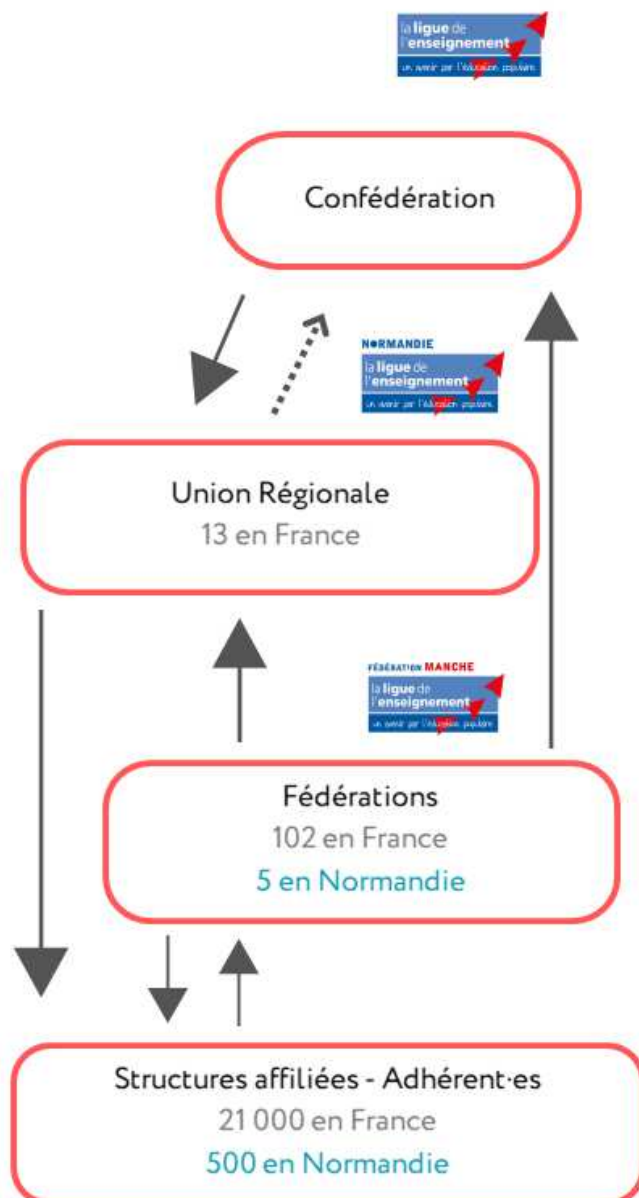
la ligue de l'enseignement
un avenir par l'éducation populaire

Confédération

NORMANDIE
la ligue de l'enseignement
un avenir par l'éducation populaire

Union Régionale
13 en France

FÉDÉRATION MANCHE
la ligue de l'enseignement
un avenir par l'éducation populaire

Fédérations
102 en France
5 en Normandie

Structures affiliées - Adhérent·es
21 000 en France
500 en Normandie